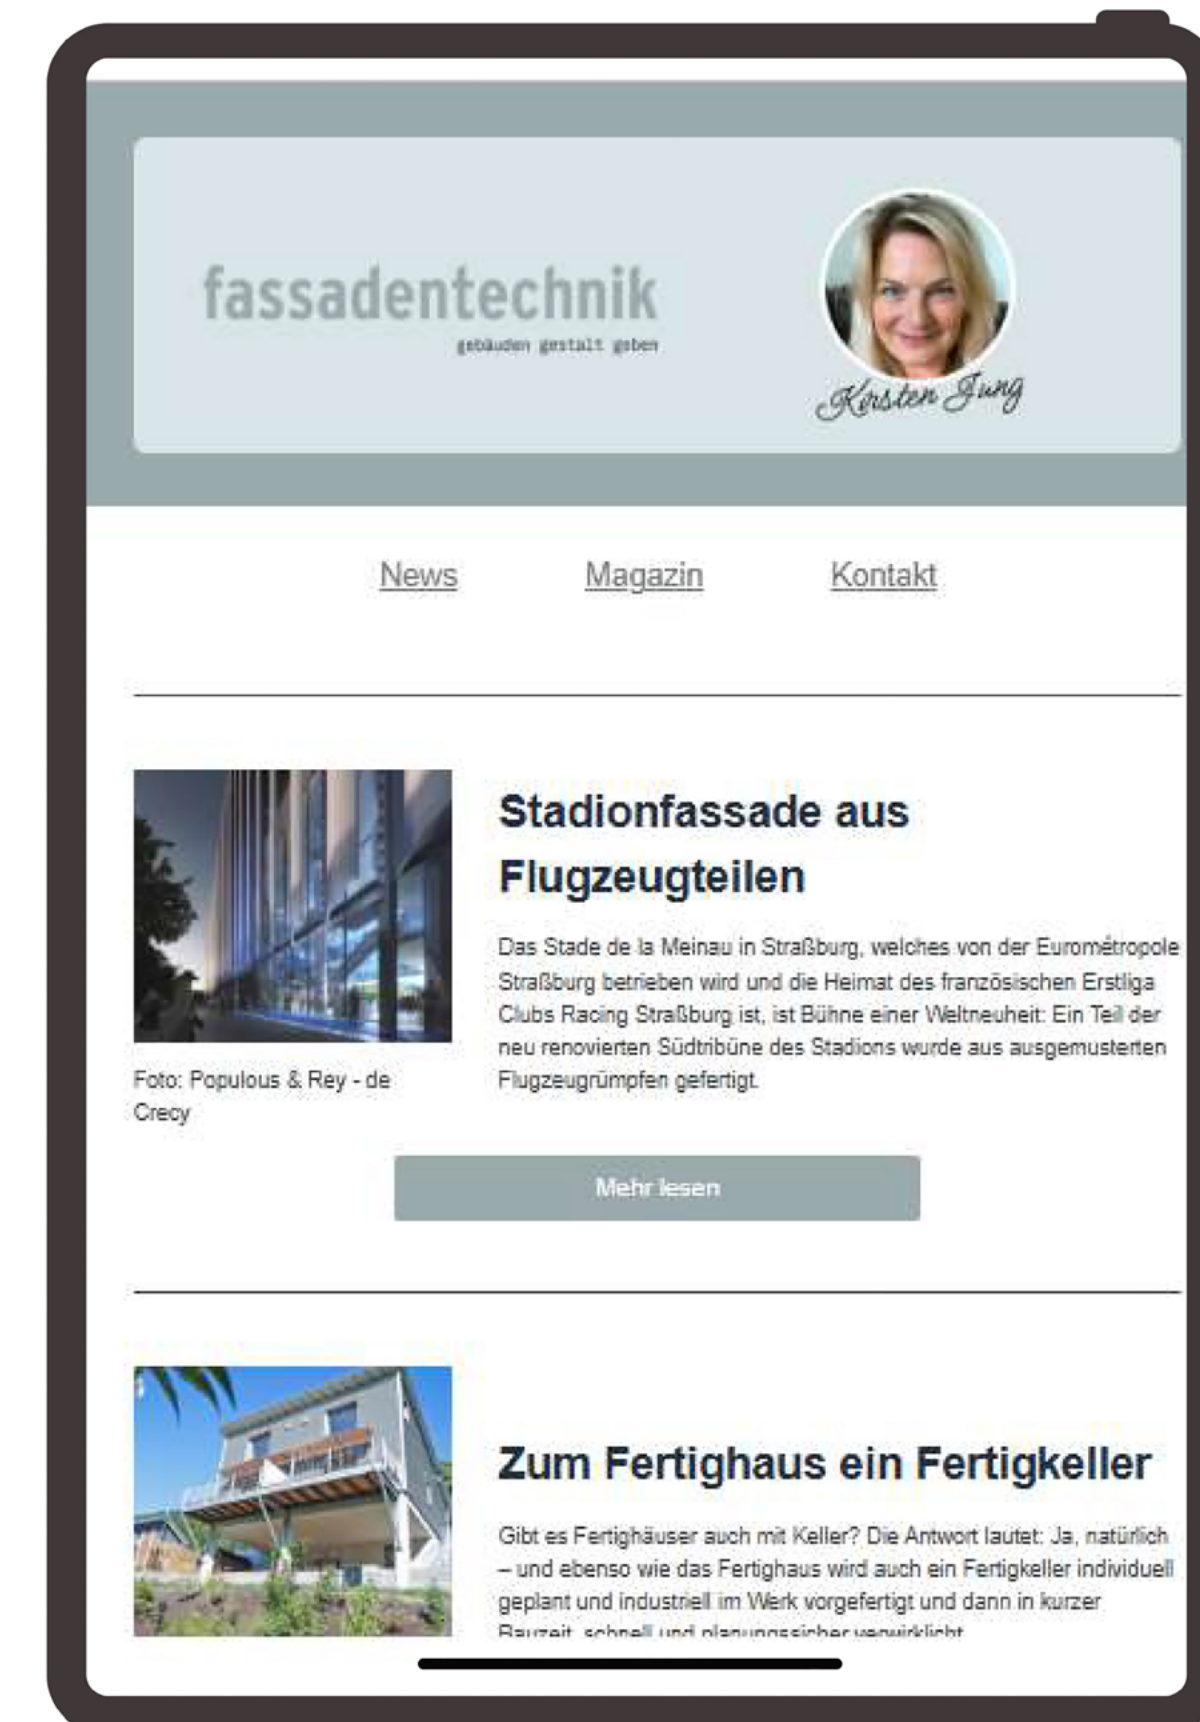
fassadentechnik
gebäuden gestalt geben

Kirsten Jung

News Magazin Kontakt

Stadionfassade aus Flugzeugteilen

Das Stade de la Meinau in Straßburg, welches von der Eurométropole Straßburg betrieben wird und die Heimat des französischen Erstliga Clubs Racing Straßburg ist, ist Bühne einer Weltneuheit: Ein Teil der neu renovierten Südtribüne des Stadions wurde aus ausgemusterten Flugzeugrümpfen gefertigt.

Foto: Populous & Rey - de Crecy

Mehr lesen

Zum Fertighaus ein Fertigkeller

Gibt es Fertighäuser auch mit Keller? Die Antwort lautet: Ja, natürlich – und ebenso wie das Fertighaus wird auch ein Fertigkeller individuell geplant und industriell im Werk vorgefertigt und dann in kurzer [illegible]